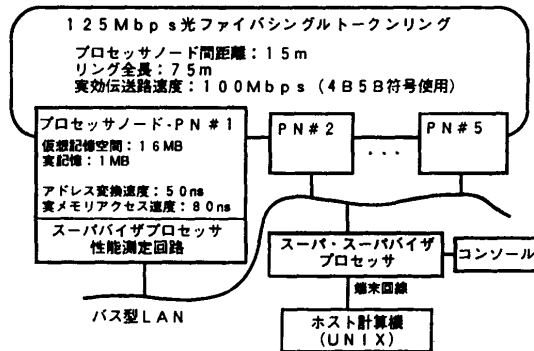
125Mbps光ファイバシングルトークンリング

プロセッサノード間距離：15m
リング全長：75m
実効伝送路速度：100Mbps（4B5B符号使用）

プロセッサノード-PN＃1

仮想記憶空間：16MB
実記憶：1MB

アドレス変換速度：50ns
実メモリアクセス速度：80ns

スーパバイザプロセッサ
性能測定回路

PN＃2

・・・

PN＃5

スーパ・スーパバイザ
プロセッサ

コンソール

端末回線

バス型LAN

ホスト計算機
（UNIX）